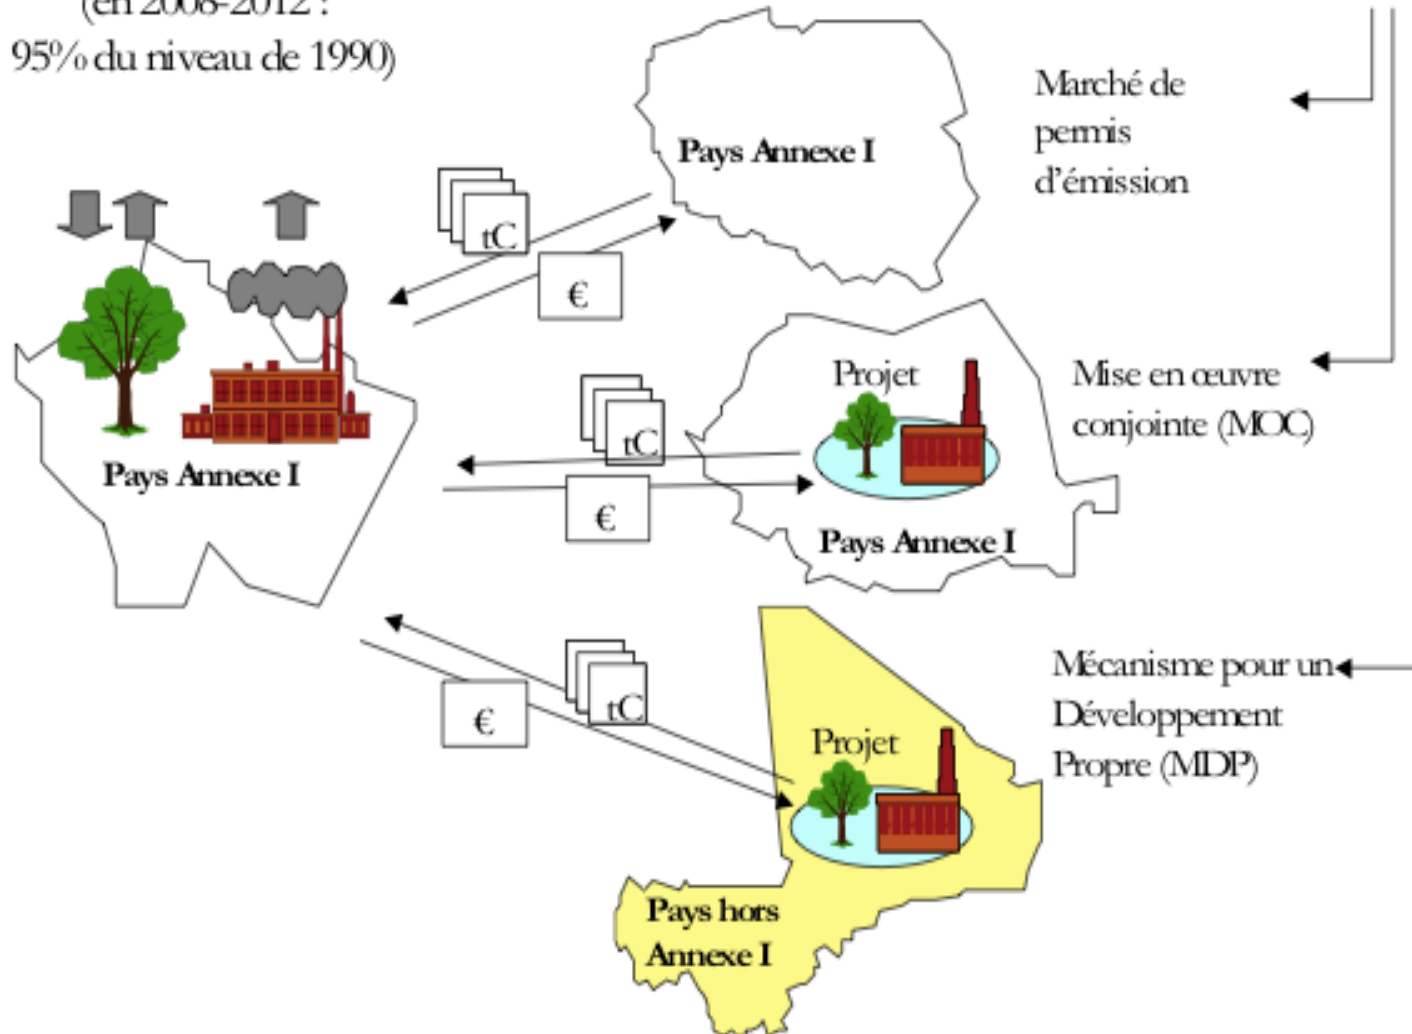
(en 2008-2012 :
95% du niveau de 1990)

Pays Annexe I

Marché de permis d'émission

tC

€

Pays Annexe I

Projet

Mise en œuvre conjointe (MOC)

tC

€

Pays Annexe I

Mécanisme pour un Développement Propre (MDP)

€

tC

Projet

Pays hors Annexe I